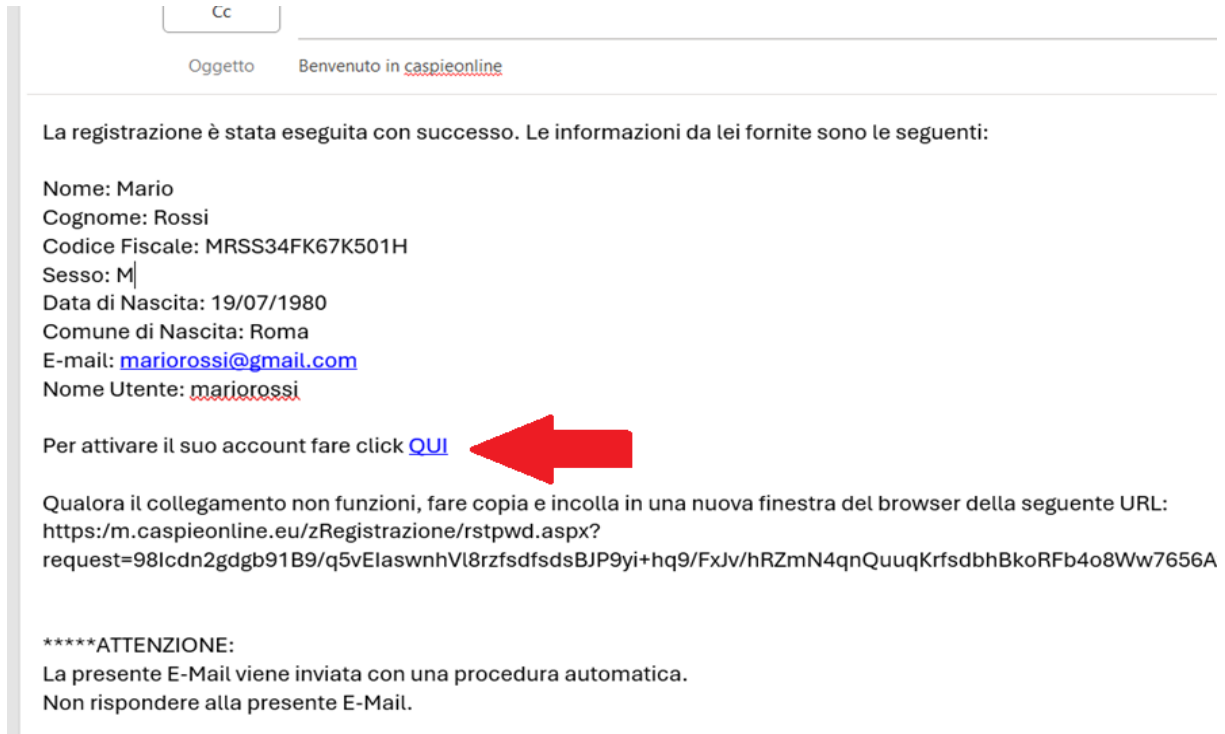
Cc

Oggetto Benvenuto in caspieonline

La registrazione è stata eseguita con successo. Le informazioni da lei fornite sono le seguenti:

Nome: Mario
Cognome: Rossi
Codice Fiscale: MRSS34FK67K501H
Sesso: M
Data di Nascita: 19/07/1980
Comune di Nascita: Roma
E-mail: mariorossi@gmail.com
Nome Utente: mariorossi

Per attivare il suo account fare click QUI

Qualora il collegamento non funzioni, fare copia e incolla in una nuova finestra del browser della seguente URL:
https:/m.caspieonline.eu/zRegistrazione/rstpwd.aspx?
request=98Icdn2gdgb91B9/q5vEIaswnhVl8rzfsdfsdsBJP9yi+hq9/FxJv/hRZmN4qnQuuqKrfsdbhBkoRFb4o8Ww7656A

*****ATTENZIONE:
La presente E-Mail viene inviata con una procedura automatica.
Non rispondere alla presente E-Mail.